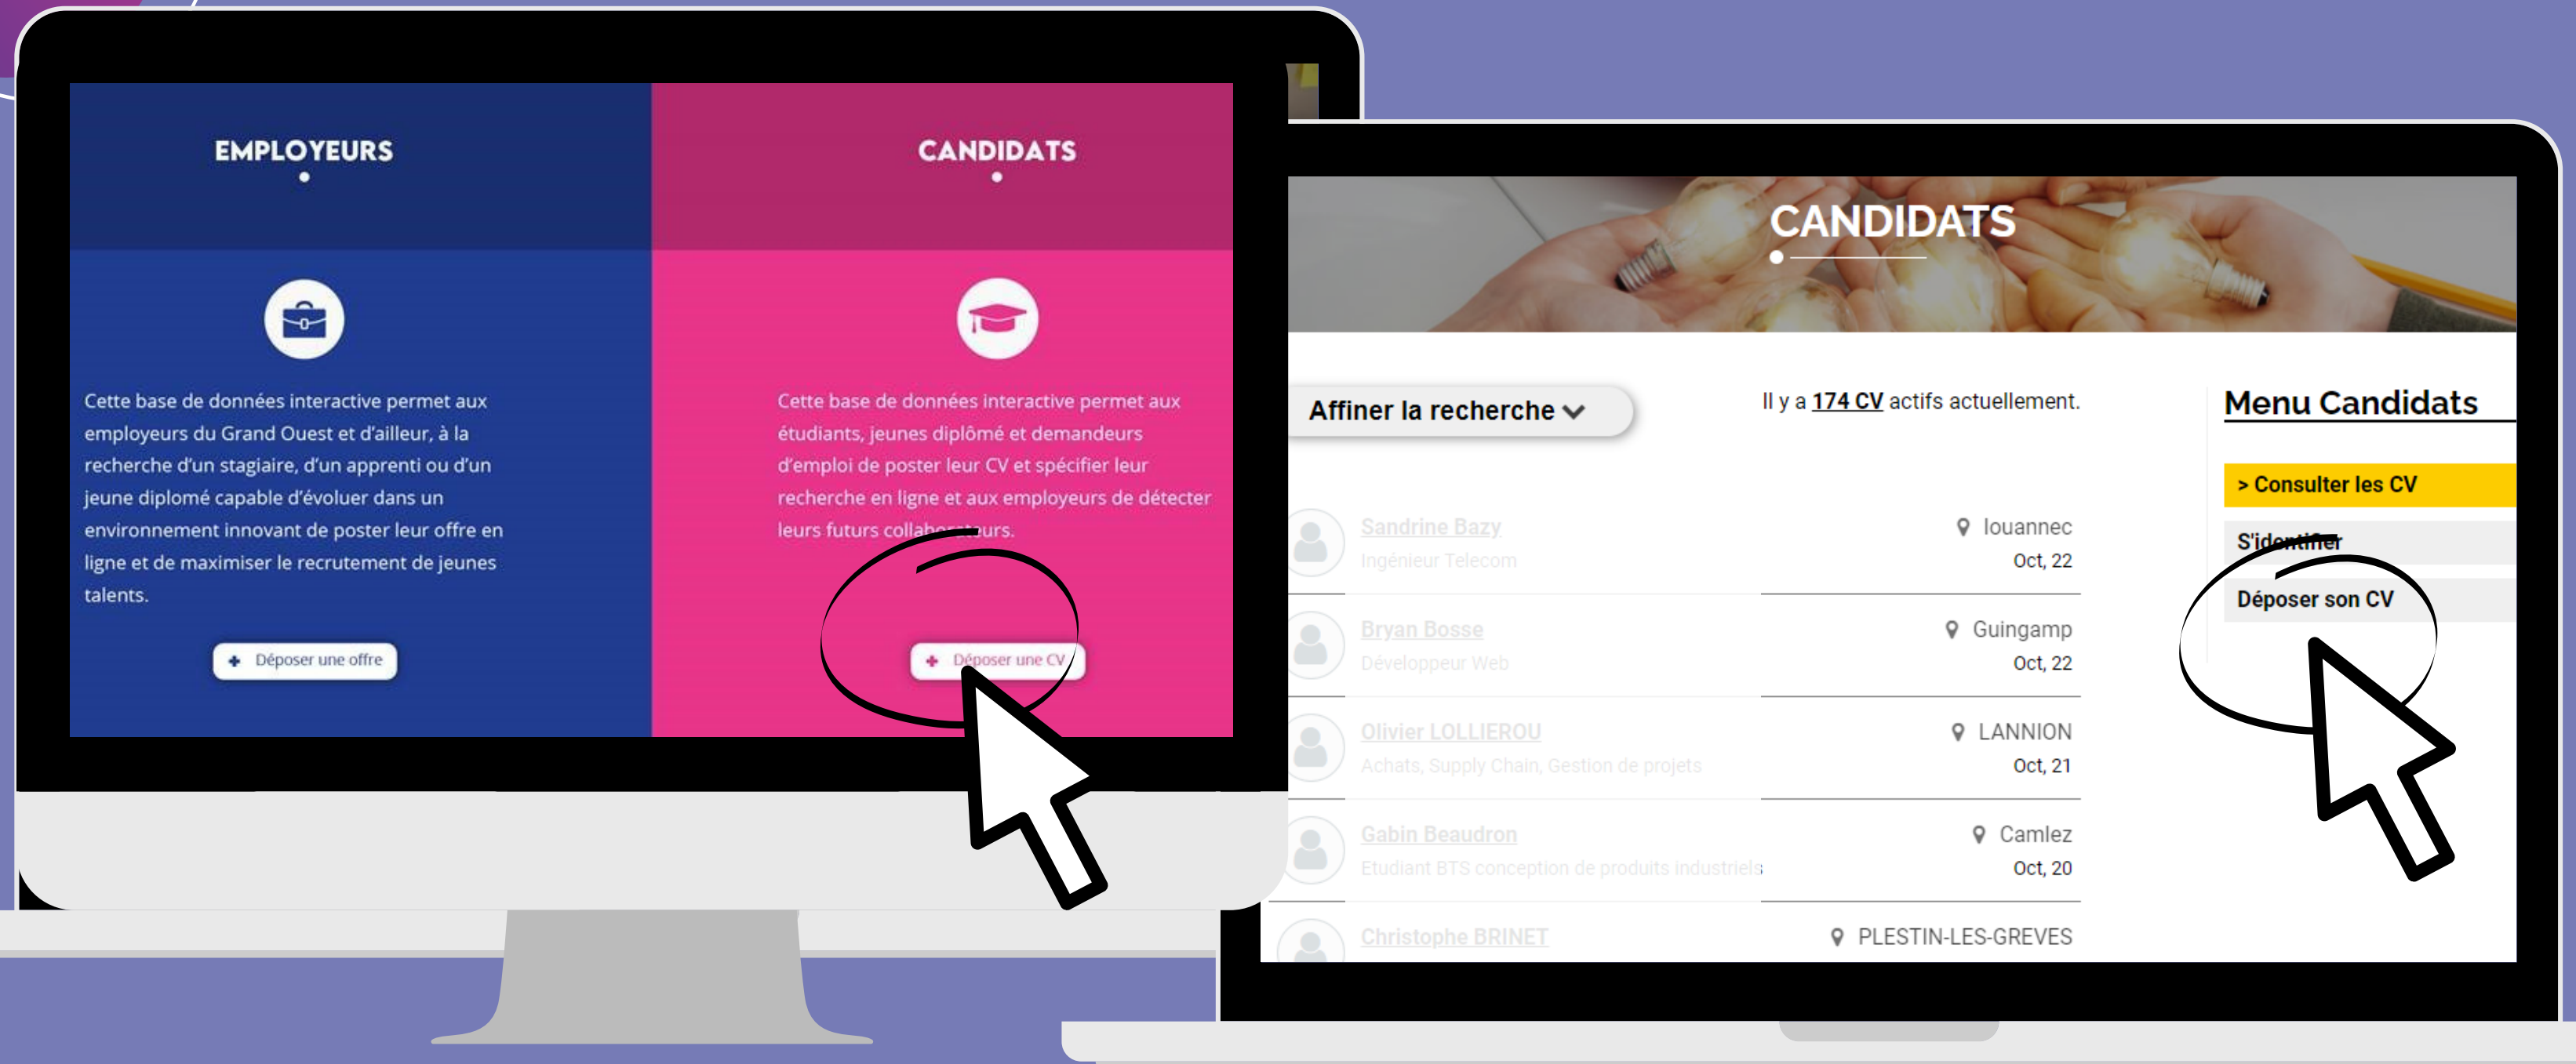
EMPLOYEURS

Cette base de données interactive permet aux employeurs du Grand Ouest et d'ailleur, à la recherche d'un stagiaire, d'un apprenti ou d'un jeune diplomé capable d'évoluer dans un environnement innovant de poster leur offre en ligne et de maximiser le recrutement de jeunes talents.

Déposer une offre

CANDIDATS

Cette base de données interactive permet aux étudiants, jeunes diplômé et demandeurs d'emploi de poster leur CV et spécifier leur recherche en ligne et aux employeurs de détecter leurs futurs collab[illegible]urs.

Déposer une CV

CANDIDATS

Affiner la recherche

Il y a 174 CV actifs actuellement.

Sandrine Bazy
Ingénieur Telecom
louannec
Oct, 22

Bryan Bosse
Développeur Web
Guingamp
Oct, 22

Olivier LOLLIEROU
Achats, Supply Chain, Gestion de projets
LANNION
Oct, 21

Gabin Beaudron
Etudiant BTS conception de produits industriels
Camlez
Oct, 20

Christophe BRINET
PLESTIN-LES-GREVES

Menu Candidats

> Consulter les CV
S'identifier
Déposer son CV